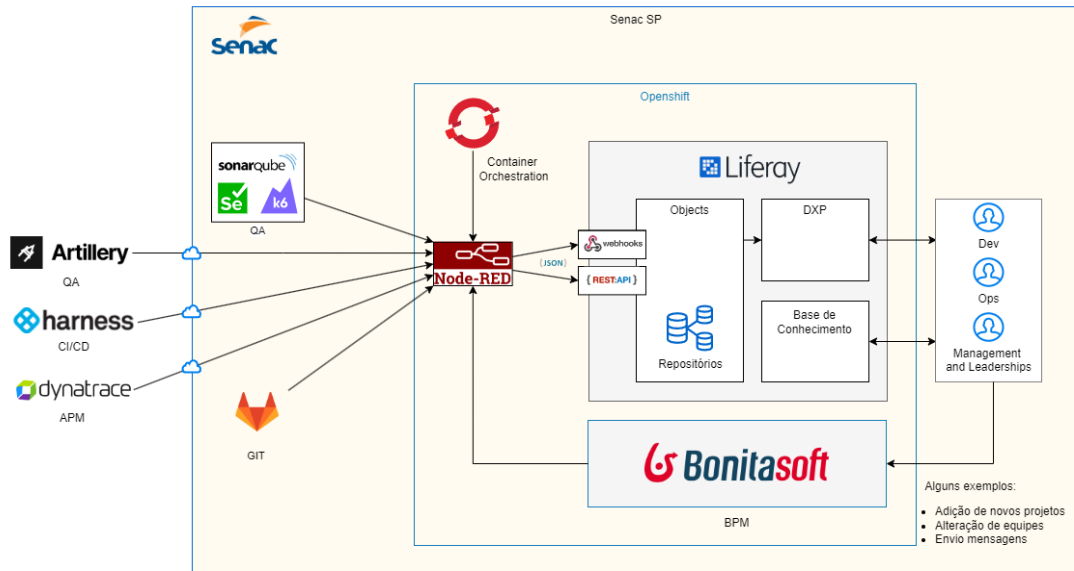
Senac SP

Senac

Openshift

Container Orchestration

Liferay

sonarqube

Se

k6

QA

Artillery

QA

harness

CI/CD

dynatrace

APM

GIT

Node-RED

webhooks

{JSON}

{ REST:API }

Objects

Repositórios

DXP

Base de Conhecimento

Dev

Ops

Management and Leaderships

Bonitasoft

BPM

Alguns exemplos:

- Adição de novos projetos
- Alteração de equipes
- Envio mensagens